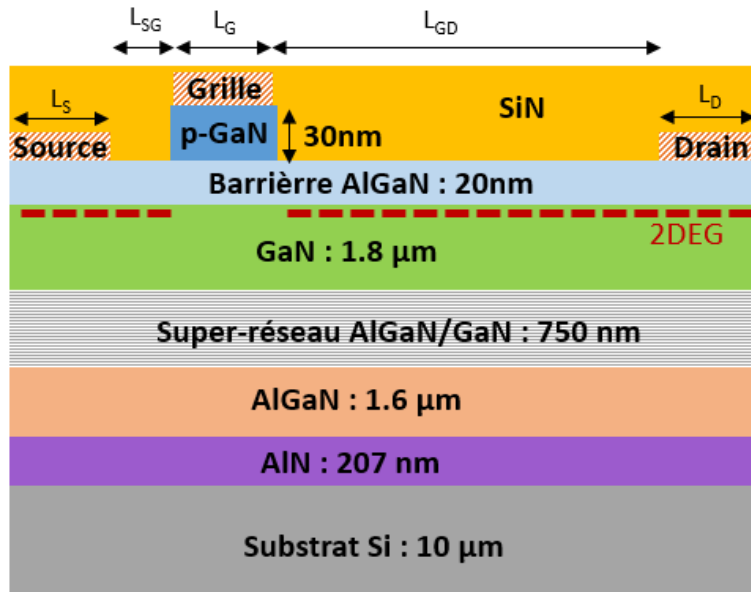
$L_{SG}$ $L_G$ $L_{GD}$

$L_S$

Grille

SiN

$L_D$

p-GaN

30nm

Source

Drain

Barrièrre AlGaN : 20nm

2DEG

GaN : 1.8 µm

Super-réseau AlGaN/GaN : 750 nm

AlGaN : 1.6 µm

AlN : 207 nm

Substrat Si : 10 µm